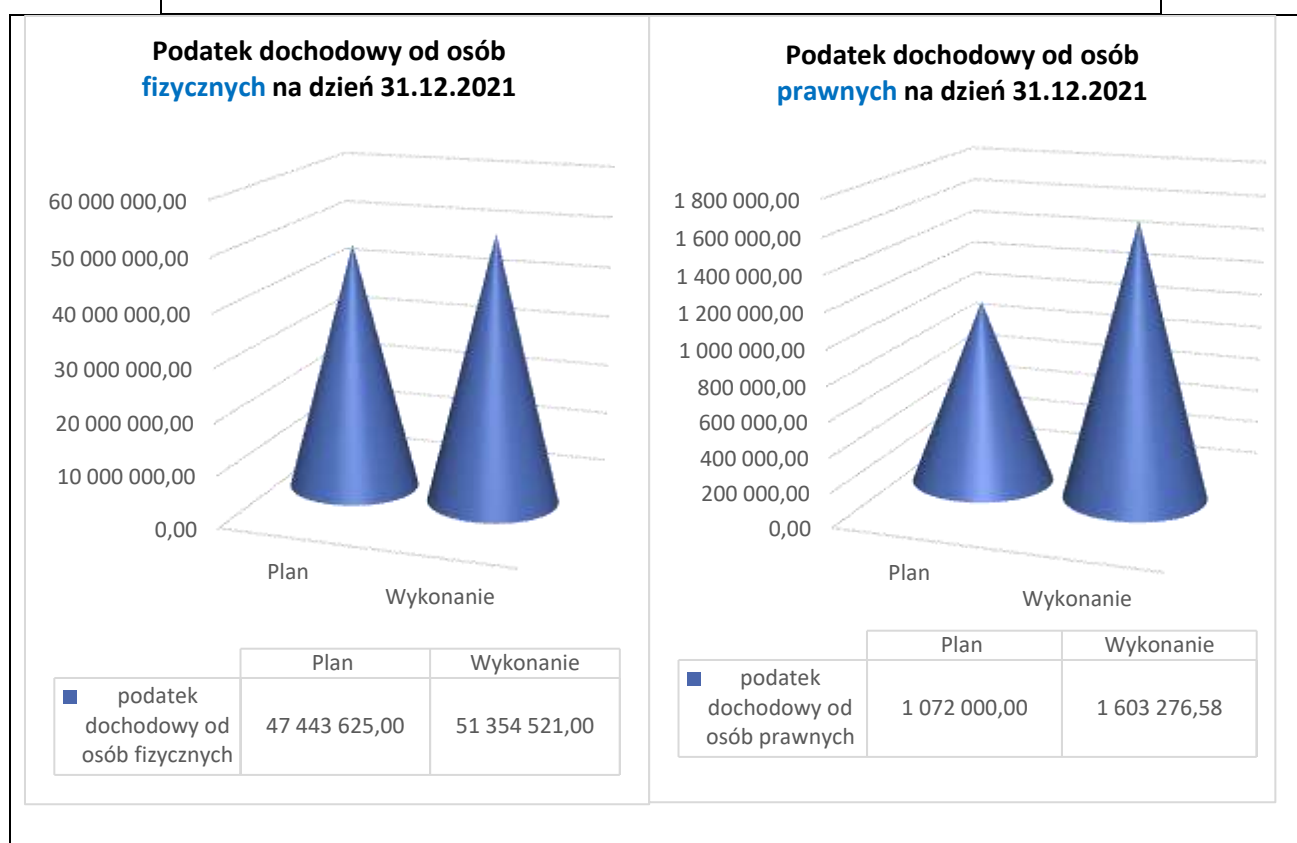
Podatek dochodowy od osób fizycznych na dzień 31.12.2021

60 000 000,00
50 000 000,00
40 000 000,00
30 000 000,00
20 000 000,00
10 000 000,00
0,00

Plan
Wykonanie

| | Plan | Wykonanie |
|---|---|---|
| podatek dochodowy od osób fizycznych | 47 443 625,00 | 51 354 521,00 |

Podatek dochodowy od osób prawnych na dzień 31.12.2021

1 800 000,00
1 600 000,00
1 400 000,00
1 200 000,00
1 000 000,00
800 000,00
600 000,00
400 000,00
200 000,00
0,00

Plan
Wykonanie

| | Plan | Wykonanie |
|---|---|---|
| podatek dochodowy od osób prawnych | 1 072 000,00 | 1 603 276,58 |